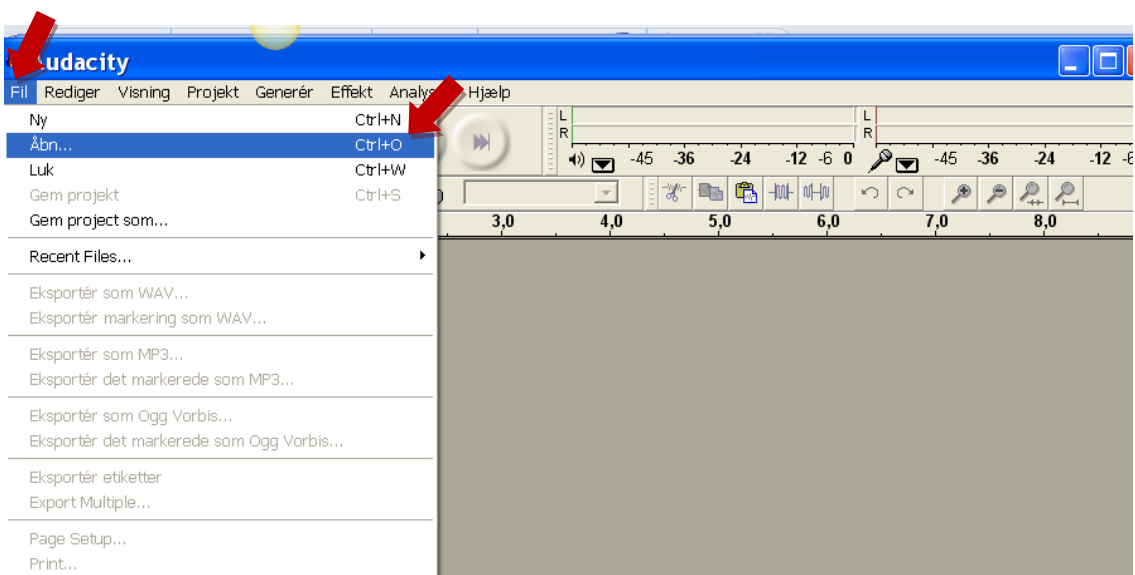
Audacity

Fil Rediger Visning Projekt Generér Effekt Analys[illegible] Hjælp

Ny Ctrl+N
Åbn... Ctrl+O
Luk Ctrl+W
Gem projekt Ctrl+S
Gem project som...

Recent Files...

Eksportér som WAV...
Eksportér markering som WAV...

Eksportér som MP3...
Eksportér det markerede som MP3...

Eksportér som Ogg Vorbis...
Eksportér det markerede som Ogg Vorbis...

Eksportér etiketter
Export Multiple...

Page Setup...
Print...

L
R
-45 -36 -24 -12 -6 0
L
R
-45 -36 -24 -12 -6

3,0 4,0 5,0 6,0 7,0 8,0